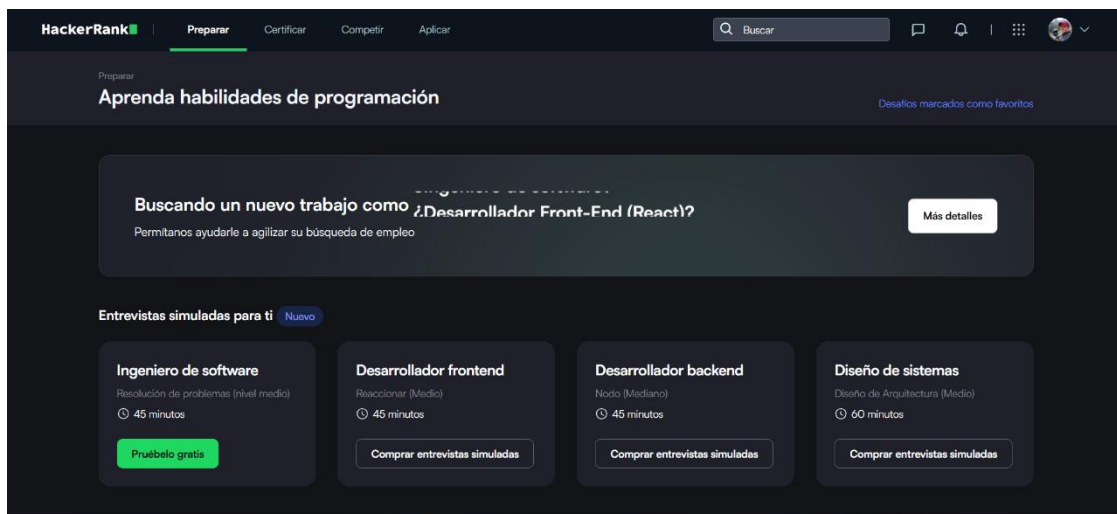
HackerRank Preparar Certificar Competir Aplicar

Buscar

Preparar

Aprenda habilidades de programación

Desafíos marcados como favoritos

Buscando un nuevo trabajo como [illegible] ¿Desarrollador Front-End (React)?

Permítanos ayudarle a agilizar su búsqueda de empleo

Más detalles

Entrevistas simuladas para ti Nuevo

Ingeniero de software
Resolución de problemas (nivel medio)
45 minutos
Pruébelo gratis

Desarrollador frontend
Reaccionar (Medio)
45 minutos
Comprar entrevistas simuladas

Desarrollador backend
Nodo (Mediano)
45 minutos
Comprar entrevistas simuladas

Diseño de sistemas
Diseño de Arquitectura (Medio)
60 minutos
Comprar entrevistas simuladas